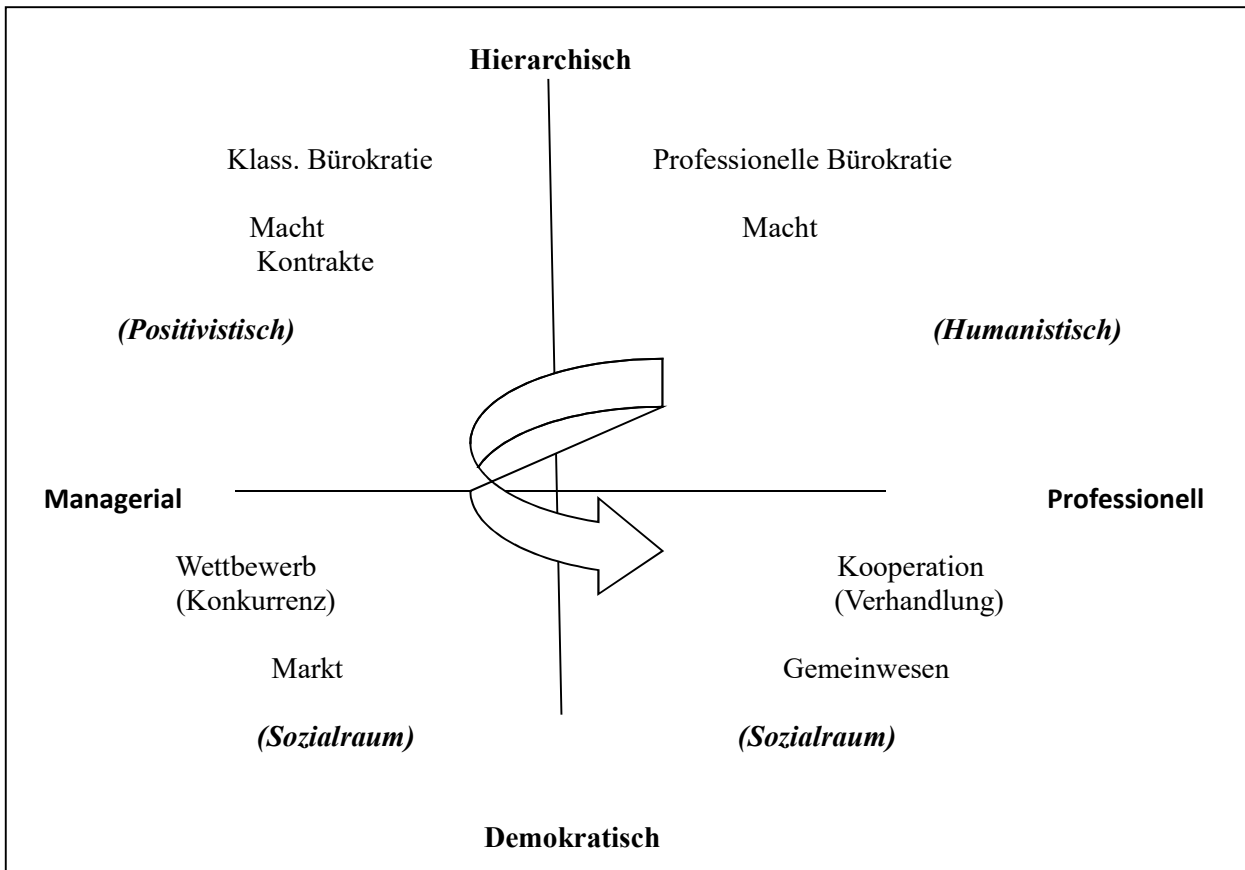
Hierarchisch

Klass. Bürokratie

Professionelle Bürokratie

Macht
Kontrakte

Macht

(Positivistisch)

(Humanistisch)

Managerial

Professionell

Wettbewerb
(Konkurrenz)

Kooperation
(Verhandlung)

Markt

Gemeinwesen

(Sozialraum)

(Sozialraum)

Demokratisch